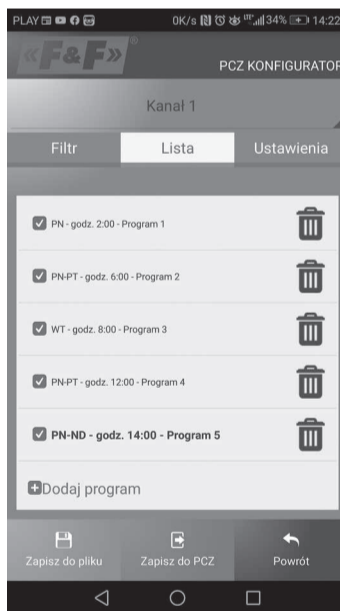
PLAY
0K/s 34% 14:22

«F&F»®

PCZ KONFIGURATOR

Kanał 1

Filtr

Lista

Ustawienia

PN - godz. 2:00 - Program 1

PN-PT - godz. 6:00 - Program 2

WT - godz. 8:00 - Program 3

PN-PT - godz. 12:00 - Program 4

PN-ND - godz. 14:00 - Program 5

Dodaj program

Zapisz do pliku

Zapisz do PCZ

Powrót